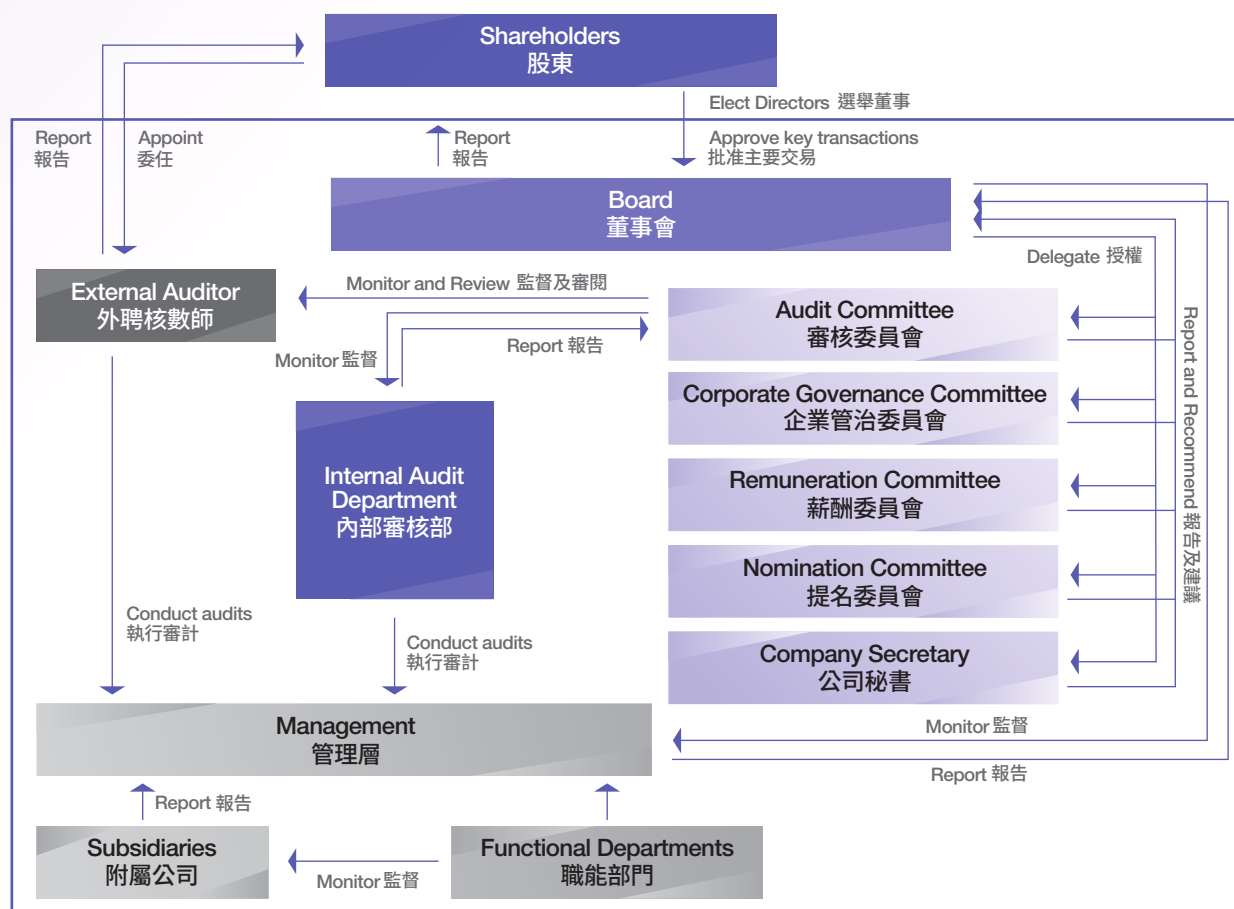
Shareholders
股東

Elect Directors 選舉董事

Report
報告

Appoint
委任

Report
報告

Approve key transactions
批准主要交易

Board
董事會

Delegate 授權

External Auditor
外聘核數師

Monitor and Review 監督及審閱

Audit Committee
審核委員會

Report 報告

Monitor 監督

Corporate Governance Committee
企業管治委員會

Internal Audit Department
內部審核部

Remuneration Committee
薪酬委員會

Report and Recommend 報告及建議

Nomination Committee
提名委員會

Conduct audits
執行審計

Conduct audits
執行審計

Company Secretary
公司秘書

Monitor 監督

Management
管理層

Report 報告

Report 報告

Subsidiaries
附屬公司

Monitor 監督

Functional Departments
職能部門